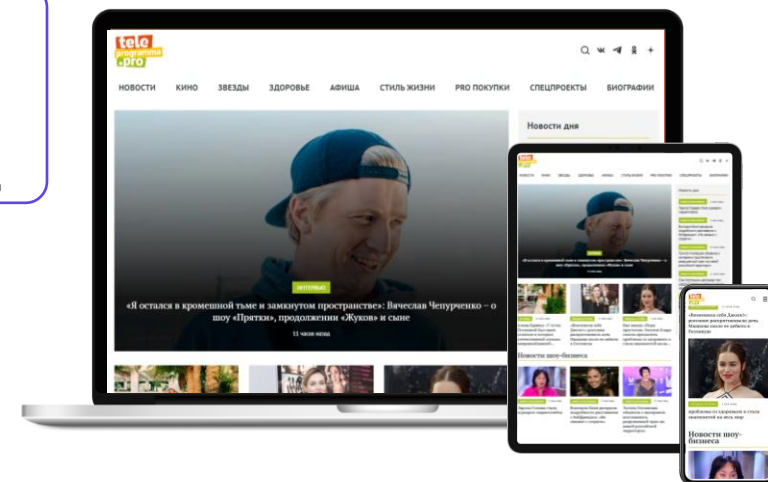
tele programma .pro

НОВОСТИ КИНО ЗВЕЗДЫ ЗДОРОВЬЕ АФИША СТИЛЬ ЖИЗНИ PRO ПОКУПКИ СПЕЦПРОЕКТЫ БИОГРАФИИ

Новости дня

ИНТЕРВЬЮ

«Я остался в кромешной тьме и замкнутом пространстве»: Вячеслав Чепурченко – о шоу «Прятки», продолжении «Жуков» и сыне

11 часов назад

Новости шоу-бизнеса

«Вспомнила себя Джолет»: внешнее расцветшим вы день Машкова сына не добился в Тохтенцев

Новости шоу-бизнеса